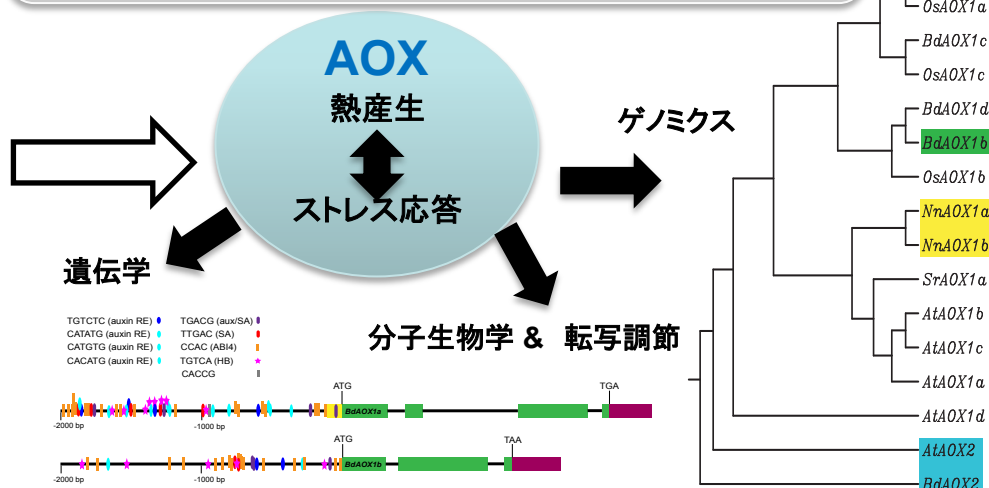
AOX
熱産生
ストレス応答

遺伝学
ゲノミクス
分子生物学 & 転写調節

TGTCTC (auxin RE)
CATATG (auxin RE)
CATGTG (auxin RE)
CACATG (auxin RE)
TGACG (aux/SA)
TTGAC (SA)
CCAC (ABI4)
TGTCA (HB)
CACCG

ATG
TGA
BdAOX1a
-2000 bp
-1000 bp

ATG
TAA
BdAOX1b
-2000 bp
-1000 bp

OsAOX1a
BdAOX1c
OsAOX1c
BdAOX1d
BdAOX1b
OsAOX1b
NnAOX1a
NnAOX1b
SrAOX1a
AtAOX1b
AtAOX1c
AtAOX1a
AtAOX1d
AtAOX2
BdAOX2